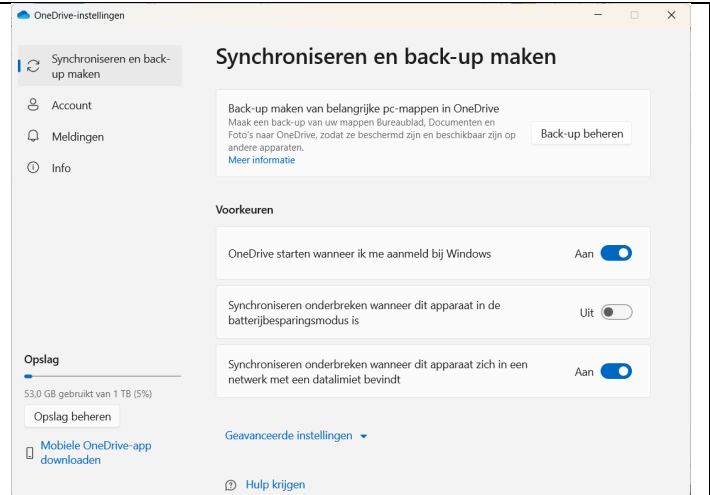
OneDrive-instellingen

Synchroniseren en back-up maken

Account

Meldingen

Info

Synchroniseren en back-up maken

Back-up maken van belangrijke pc-mappen in OneDrive
Maak een back-up van uw mappen Bureaublad, Documenten en Foto's naar OneDrive, zodat ze beschermd zijn en beschikbaar zijn op andere apparaten.
Meer informatie

Back-up beheren

Voorkeuren

OneDrive starten wanneer ik me aanmeld bij Windows
Aan

Synchroniseren onderbreken wanneer dit apparaat in de batterijbesparingsmodus is
Uit

Synchroniseren onderbreken wanneer dit apparaat zich in een netwerk met een datalimiet bevindt
Aan

Opslag

53,0 GB gebruikt van 1 TB (5%)

Opslag beheren

Mobiele OneDrive-app downloaden

Geavanceerde instellingen

Hulp krijgen